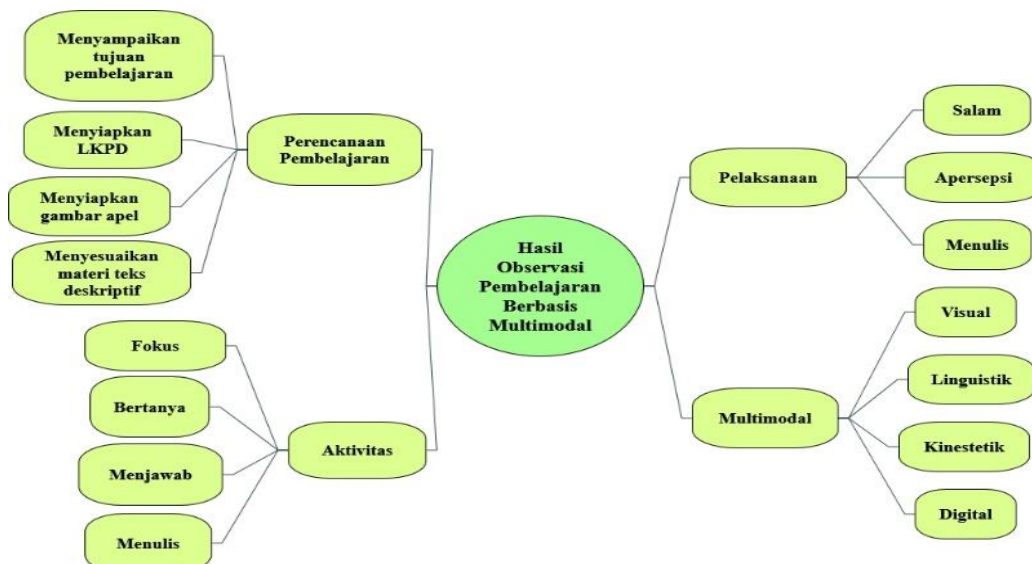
Menyampaikan tujuan pembelajaran

Menyiapkan LKPD

Menyiapkan gambar apel

Menyesuaikan materi teks deskriptif

Perencanaan Pembelajaran

Fokus

Bertanya

Menjawab

Menulis

Aktivitas

Hasil Observasi Pembelajaran Berbasis Multimodal

Pelaksanaan

Salam

Apersepsi

Menulis

Multimodal

Visual

Linguistik

Kinestetik

Digital